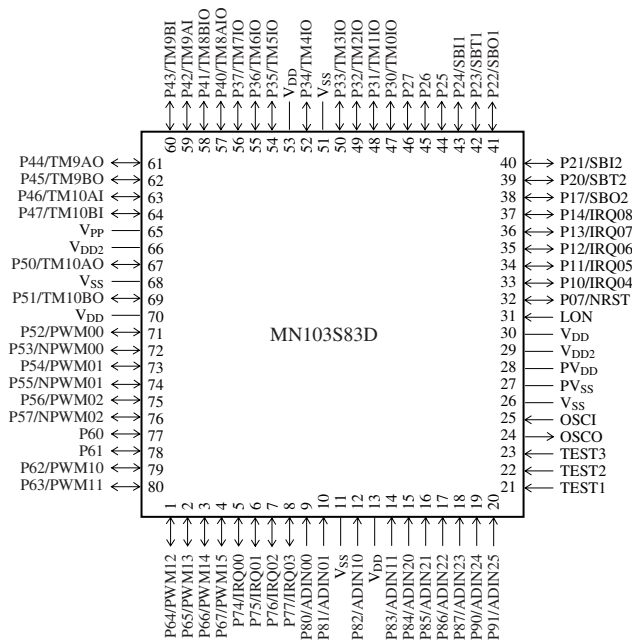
P43/TM9BI 60
P42/TM9AI 59
P41/TM8BIO 58
P40/TM8AIO 57
P37/TM7IO 56
P36/TM6IO 55
P35/TM5IO 54
$V_{DD}$ 53
P34/TM4IO 52
$V_{SS}$ 51
P33/TM3IO 50
P32/TM2IO 49
P31/TM1IO 48
P30/TM0IO 47
P27 46
P26 45
P25 44
P24/SBI1 43
P23/SBT1 42
P22/SBO1 41

P44/TM9AO 61
P45/TM9BO 62
P46/TM10AI 63
P47/TM10BI 64
$V_{PP}$ 65
$V_{DD2}$ 66
P50/TM10AO 67
$V_{SS}$ 68
P51/TM10BO 69
$V_{DD}$ 70
P52/PWM00 71
P53/NPWM00 72
P54/PWM01 73
P55/NPWM01 74
P56/PWM02 75
P57/NPWM02 76
P60 77
P61 78
P62/PWM10 79
P63/PWM11 80

MN103S83D

40 P21/SBI2
39 P20/SBT2
38 P17/SBO2
37 P14/IRQ08
36 P13/IRQ07
35 P12/IRQ06
34 P11/IRQ05
33 P10/IRQ04
32 P07/NRST
31 LON
30 $V_{DD}$
29 $V_{DD2}$
28 $PV_{DD}$
27 $PV_{SS}$
26 $V_{SS}$
25 OSCI
24 OSCO
23 TEST3
22 TEST2
21 TEST1

1 P64/PWM12
2 P65/PWM13
3 P66/PWM14
4 P67/PWM15
5 P74/IRQ00
6 P75/IRQ01
7 P76/IRQ02
8 P77/IRQ03
9 P80/ADIN00
10 P81/ADIN01
11 $V_{SS}$
12 P82/ADIN10
13 $V_{DD}$
14 P83/ADIN11
15 P84/ADIN20
16 P85/ADIN21
17 P86/ADIN22
18 P87/ADIN23
19 P90/ADIN24
20 P91/ADIN25